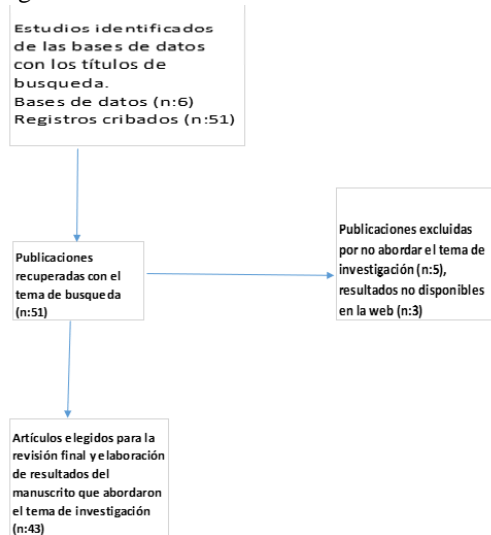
Estudios identificados de las bases de datos con los títulos de busqueda.
Bases de datos (n:6)
Registros cribados (n:51)

Publicaciones recuperadas con el tema de busqueda (n:51)

Publicaciones excluidas por no abordar el tema de investigación (n:5), resultados no disponibles en la web (n:3)

Artículos elegidos para la revisión final y elaboración de resultados del manuscrito que abordaron el tema de investigación (n:43)